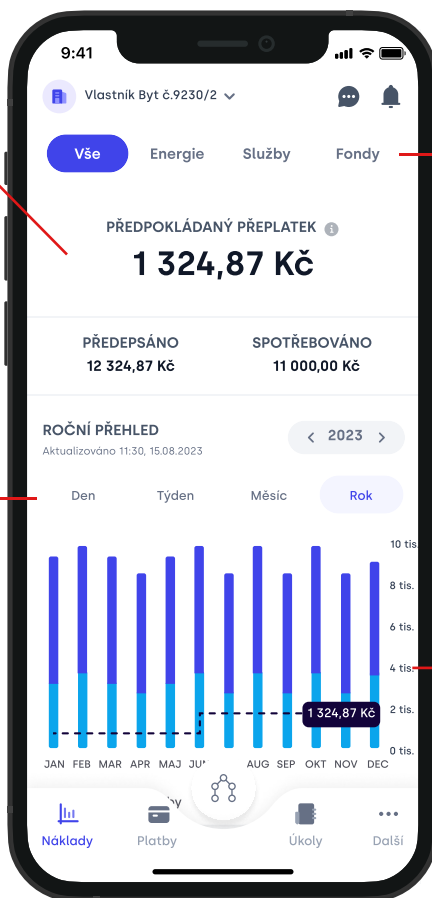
9:41

Vlastník Byt č.9230/2

Vše Energie Služby Fondy

PŘEDPOKLÁDANÝ PŘEPLATEK

1 324,87 Kč

PŘEDEPSÁNO
12 324,87 Kč

SPOTŘEBOVÁNO
11 000,00 Kč

ROČNÍ PŘEHLED
Aktualizováno 11:30, 15.08.2023

2023

Den Týden Měsíc Rok

10 tis.
8 tis.
6 tis.
4 tis.
2 tis.
0 tis.

1 324,87 Kč

JAN FEB MAR APR MAJ JU AUG SEP OKT NOV DEC

Náklady Platby Úkoly Další